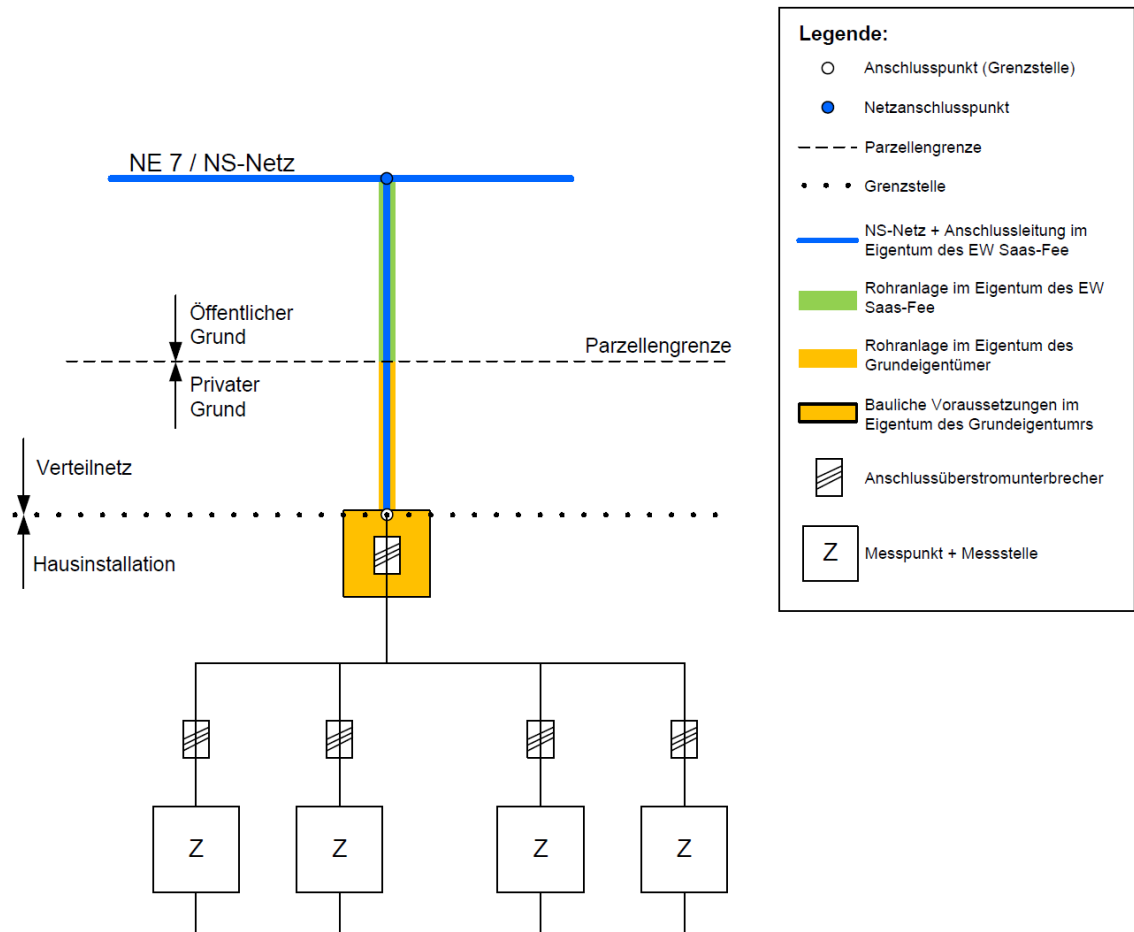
NE 7 / NS-Netz

Öffentlicher Grund

Parzellengrenze

Privater Grund

Verteilnetz

Hausinstallation

Z

Z

Z

Z

Legende:

Anschlusspunkt (Grenzstelle)

Netzanschlusspunkt

Parzellengrenze

Grenzstelle

NS-Netz + Anschlussleitung im Eigentum des EW Saas-Fee

Rohranlage im Eigentum des EW Saas-Fee

Rohranlage im Eigentum des Grundeigentümer

Bauliche Voraussetzungen im Eigentum des Grundeigentumrs

Anschlussüberstromunterbrecher

Z

Messpunkt + Messstelle